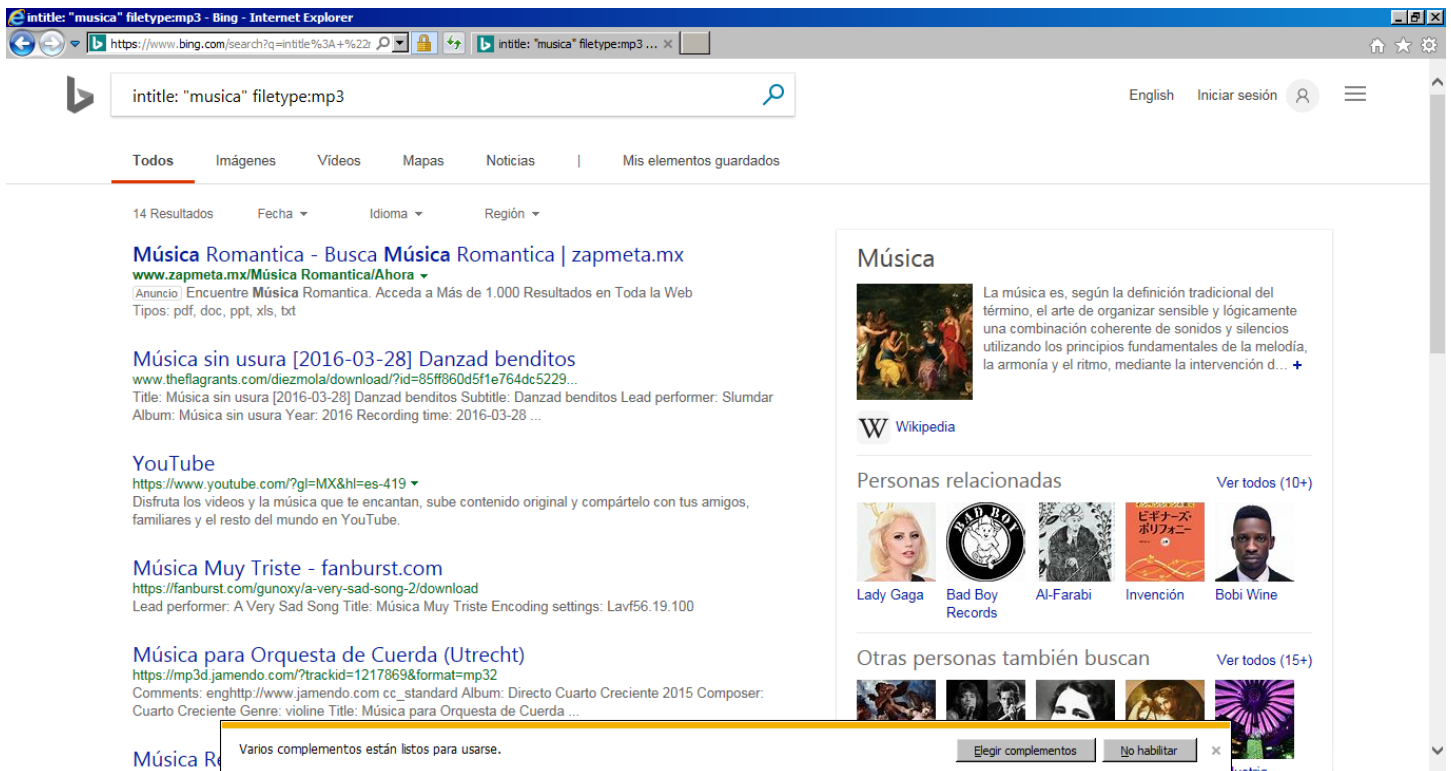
intitle: "musica" filetype:mp3 - Bing - Internet Explorer

https://www.bing.com/search?q=intitle%3A+%22r

intitle: "musica" filetype:mp3 ...

intitle: "musica" filetype:mp3

English Iniciar sesión

Todos Imágenes Vídeos Mapas Noticias | Mis elementos guardados

14 Resultados Fecha Idioma Región

Música Romantica - Busca Música Romantica | zapmeta.mx
www.zapmeta.mx/Música Romantica/Ahora
Anuncio Encuentre Música Romantica. Acceda a Más de 1.000 Resultados en Toda la Web
Tipos: pdf, doc, ppt, xls, txt

Música sin usura [2016-03-28] Danzad benditos
www.theflagrants.com/diezmola/download/?id=85ff860d5f1e764dc5229...
Title: Música sin usura [2016-03-28] Danzad benditos Subtitle: Danzad benditos Lead performer: Slumdar Album: Música sin usura Year: 2016 Recording time: 2016-03-28 ...

YouTube
https://www.youtube.com/?gl=MX&hl=es-419
Disfruta los videos y la música que te encantan, sube contenido original y compártelo con tus amigos, familiares y el resto del mundo en YouTube.

Música Muy Triste - fanburst.com
https://fanburst.com/gunoxy/a-very-sad-song-2/download
Lead performer: A Very Sad Song Title: Música Muy Triste Encoding settings: Lavf56.19.100

Música para Orquesta de Cuerda (Utrecht)
https://mp3d.jamendo.com/?trackid=1217869&format=mp32
Comments: enghttp://www.jamendo.com cc_standard Album: Directo Cuarto Creciente 2015 Composer: Cuarto Creciente Genre: violine Title: Música para Orquesta de Cuerda ...

Música R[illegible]

Música

La música es, según la definición tradicional del término, el arte de organizar sensible y lógicamente una combinación coherente de sonidos y silencios utilizando los principios fundamentales de la melodía, la armonía y el ritmo, mediante la intervención d... +

Wikipedia

Personas relacionadas Ver todos (10+)

Lady Gaga Bad Boy Records Al-Farabi Invención Bobi Wine

BAD BOY

ビギナーズ・ポリフォニー

Otras personas también buscan Ver todos (15+)

Varios complementos están listos para usarse.

Elegir complementos No habilitar